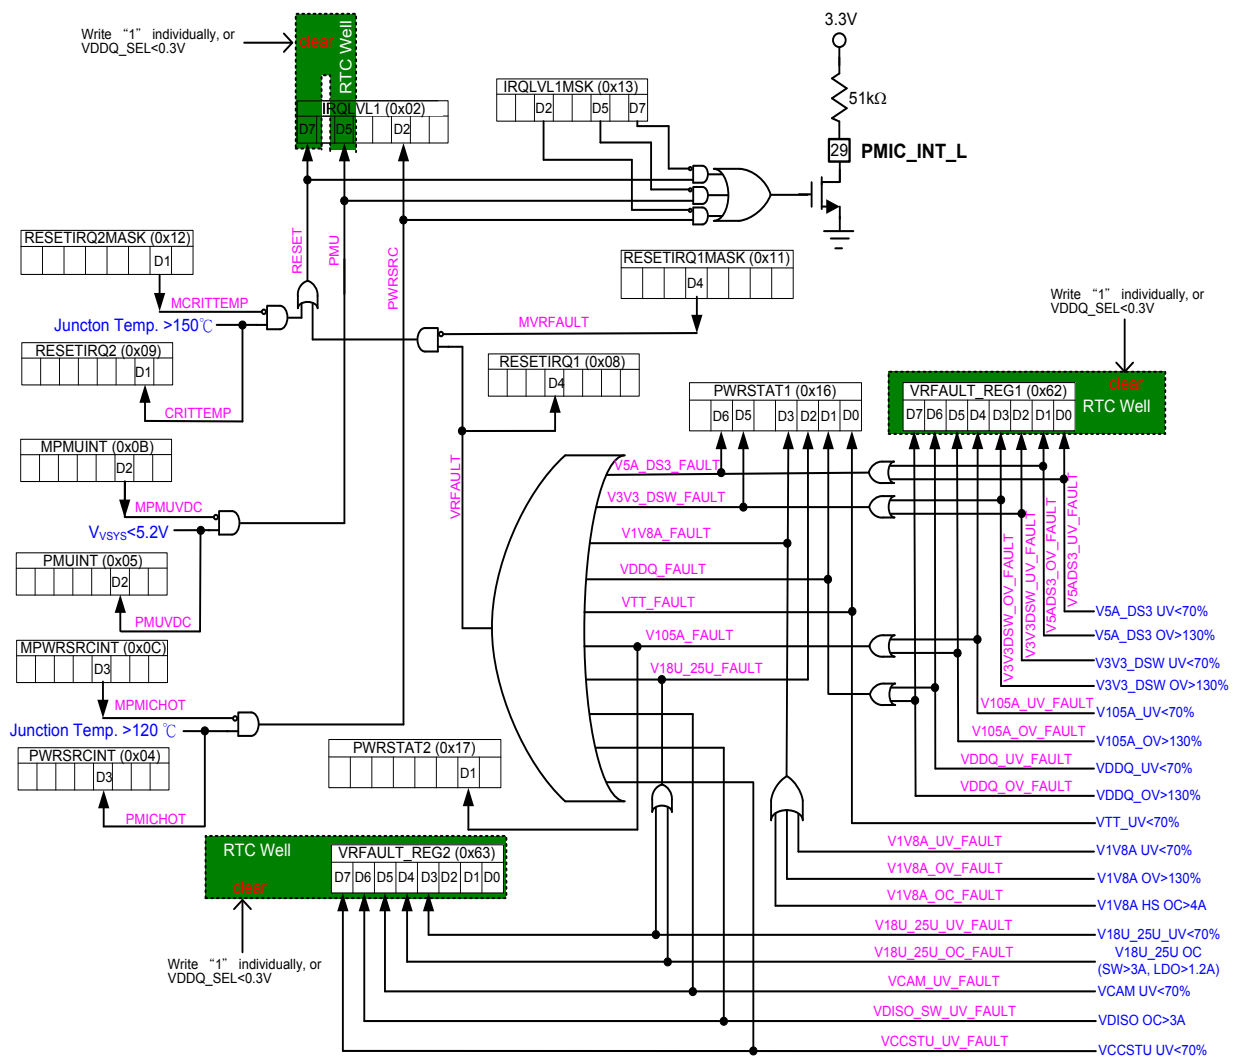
Write "1" individually, or VDDQ_SEL<0.3V

clear
RTC Well

IRQLVL1 (0x02)
D7 D5 D2

3.3V
51kΩ
29 PMIC_INT_L

IRQLVL1MSK (0x13)
D2 D5 D7

RESETIRQ2MASK (0x12)
D1

RESET
PMU
PWRSRC

MCRITTEMP
Juncton Temp. >150℃

RESETIRQ1MASK (0x11)
D4

MVRFAULT

Write "1" individually, or VDDQ_SEL<0.3V

RESETIRQ2 (0x09)
D1

CRITTEMP

RESETIRQ1 (0x08)
D4

PWRSTAT1 (0x16)
D6 D5 D3 D2 D1 D0

VRFAULT_REG1 (0x62)
clear
RTC Well
D7 D6 D5 D4 D3 D2 D1 D0

MPMUINT (0x0B)
D2

MPMUVDC
$V_{VSYS}$<5.2V

VRFAULT

V5A_DS3_FAULT
V3V3_DSW_FAULT
V1V8A_FAULT
VDDQ_FAULT
VTT_FAULT
V105A_FAULT
V18U_25U_FAULT

PMUINT (0x05)
D2

PMUVDC

MPWRSRCINT (0x0C)
D3

MPMICHOT
Junction Temp. >120 ℃

PWRSRCINT (0x04)
D3

PMICHOT

PWRSTAT2 (0x17)
D1

V3V3DSW_OV_FAULT
V3V3DSW_UV_FAULT
V5ADS3_OV_FAULT
V5ADS3_UV_FAULT

V5A_DS3 UV<70%
V5A_DS3 OV>130%
V3V3_DSW UV<70%
V3V3_DSW OV>130%
V105A_UV_FAULT
V105A_UV<70%
V105A_OV_FAULT
V105A_OV>130%
VDDQ_UV_FAULT
VDDQ_UV<70%
VDDQ_OV_FAULT
VDDQ_OV>130%
VTT_UV<70%

RTC Well
clear
VRFAULT_REG2 (0x63)
D7 D6 D5 D4 D3 D2 D1 D0

V1V8A_UV_FAULT
V1V8A UV<70%
V1V8A_OV_FAULT
V1V8A OV>130%
V1V8A_OC_FAULT
V1V8A HS OC>4A
V18U_25U_UV_FAULT
V18U_25U_UV<70%
V18U_25U_OC_FAULT
V18U_25U OC (SW>3A, LDO>1.2A)
VCAM_UV_FAULT
VCAM UV<70%
VDISO_SW_UV_FAULT
VDISO OC>3A
VCCSTU_UV_FAULT
VCCSTU UV<70%

Write "1" individually, or VDDQ_SEL<0.3V